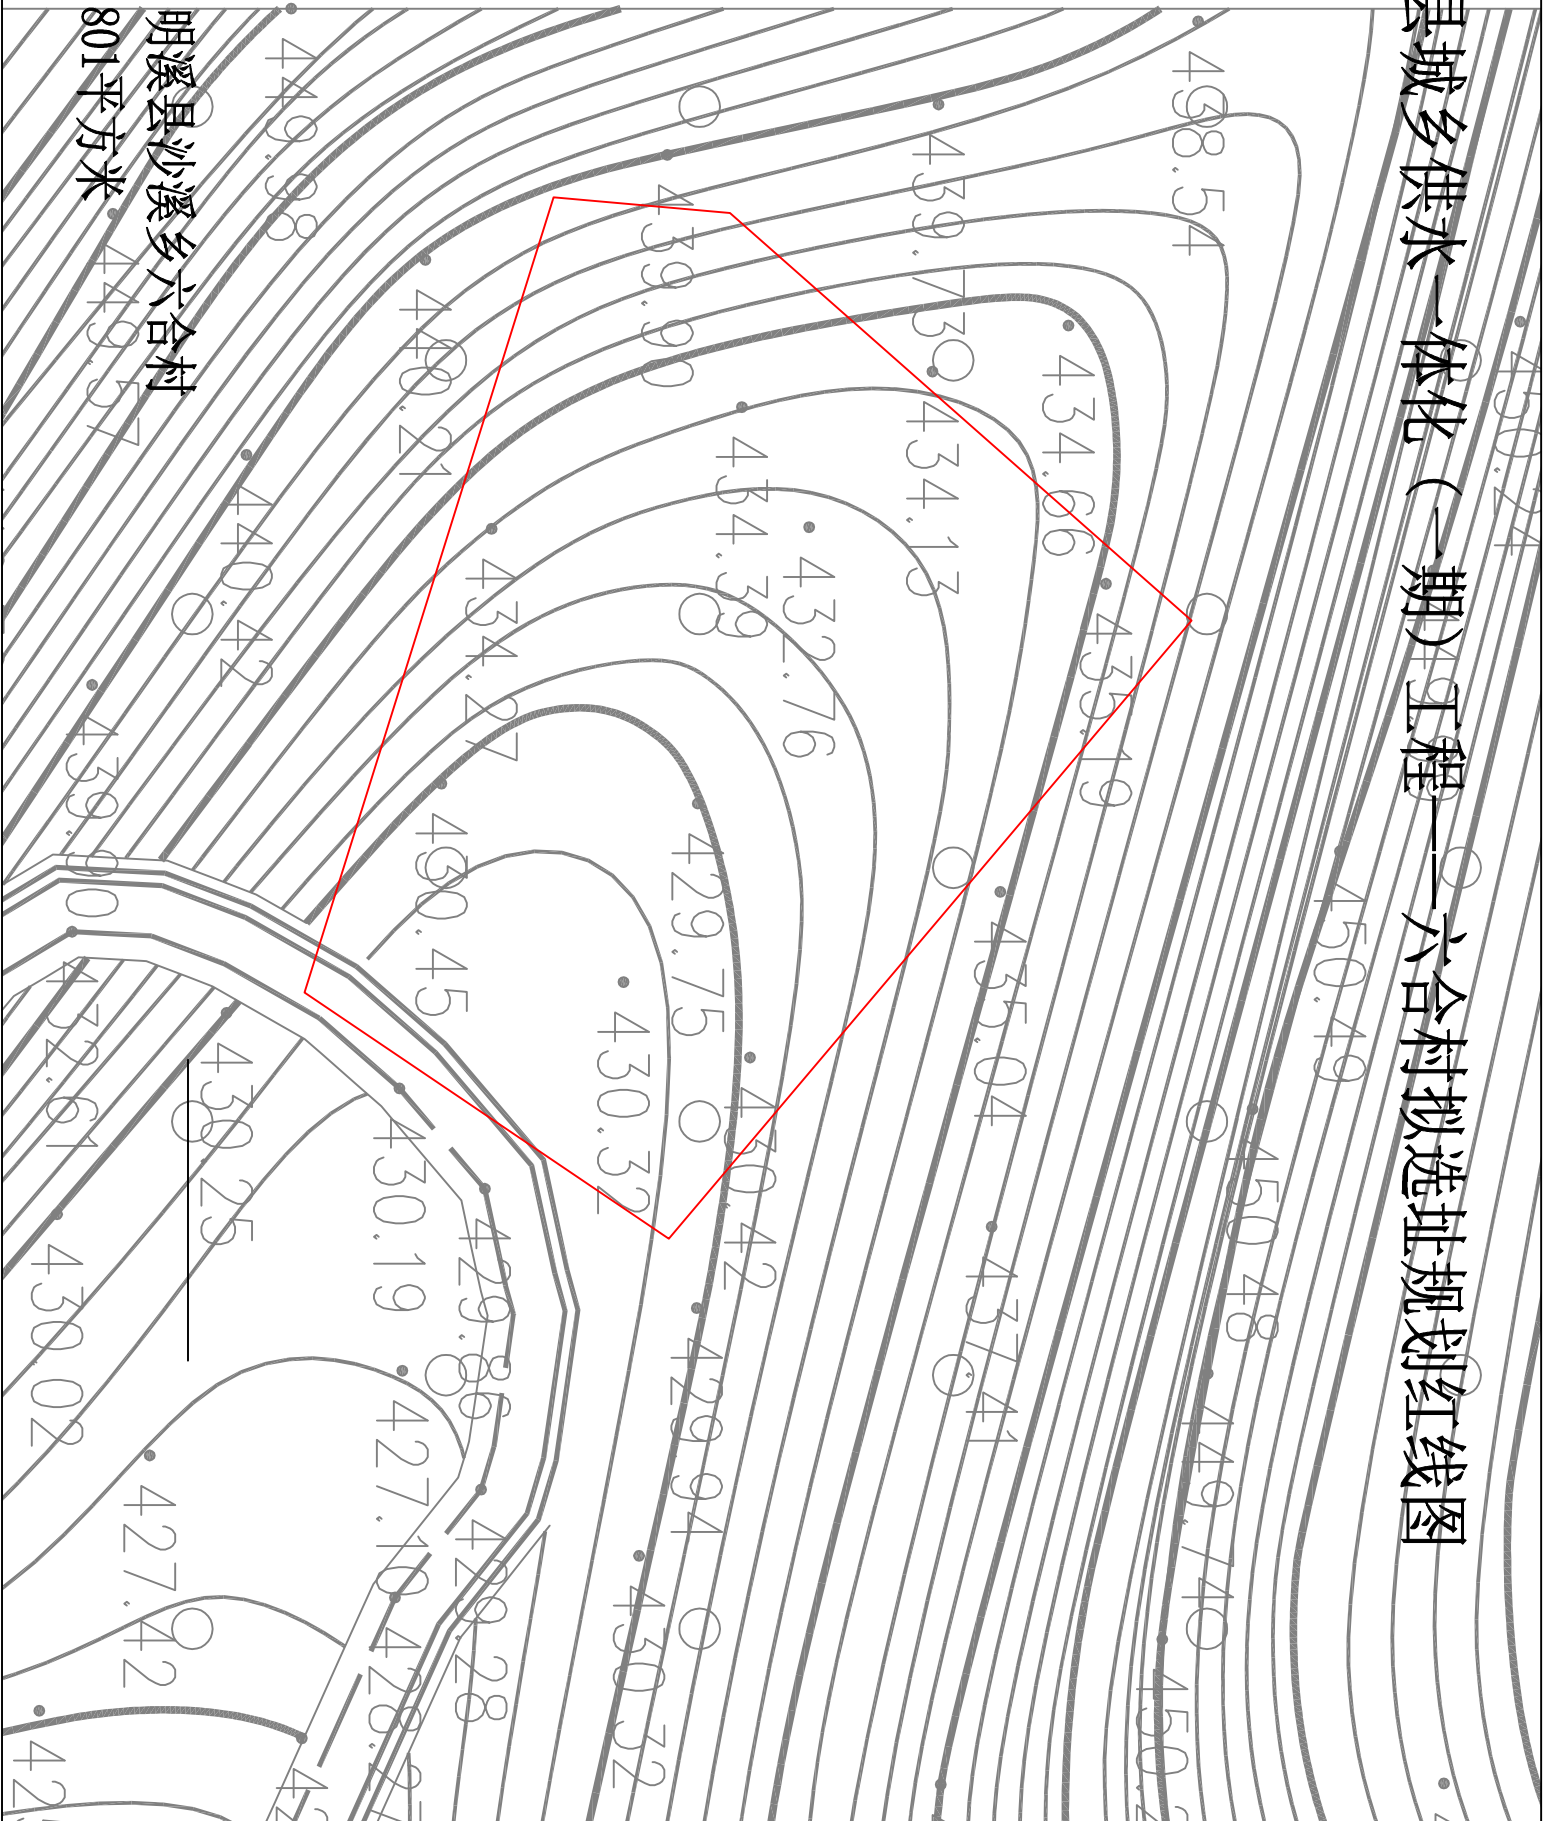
县城乡供水一体化（一期）工程—六合村机选址规划红线图

明溪县沙溪乡六合村
801平方米

449.98
449.57
440.21
440.42
439.90
439.73
438.54
450.24
434.66
434.13
434.38
432.76
434.27
435.19
430.45
429.75
430.32
435.04
450.49
450.48
439.90
432.61
430.25
430.19
430.42
437.41
429.86
429.94
449.740
430.02
427.10
427.42
429.28
430.32
428.2
450.2
42